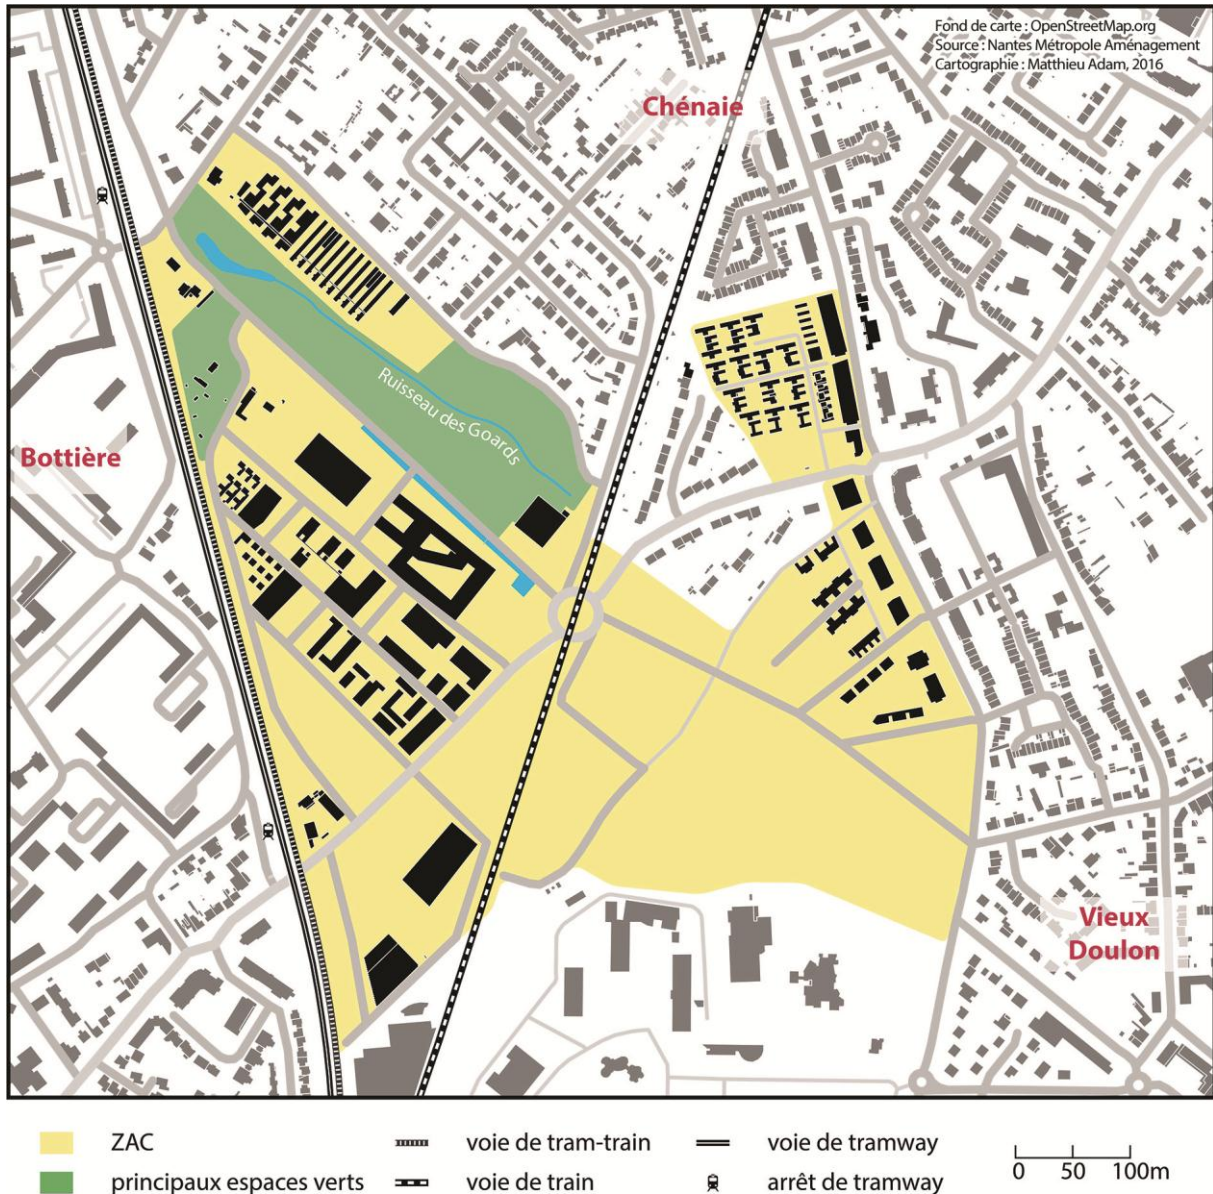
Fond de carte : OpenStreetMap.org
Source : Nantes Métropole Aménagement
Cartographie : Matthieu Adam, 2016

Chénaie

Bottière

Ruisseau des Goards

Vieux Doulon

ZAC
principaux espaces verts
voie de tram-train
voie de train
voie de tramway
arrêt de tramway
0 50 100m